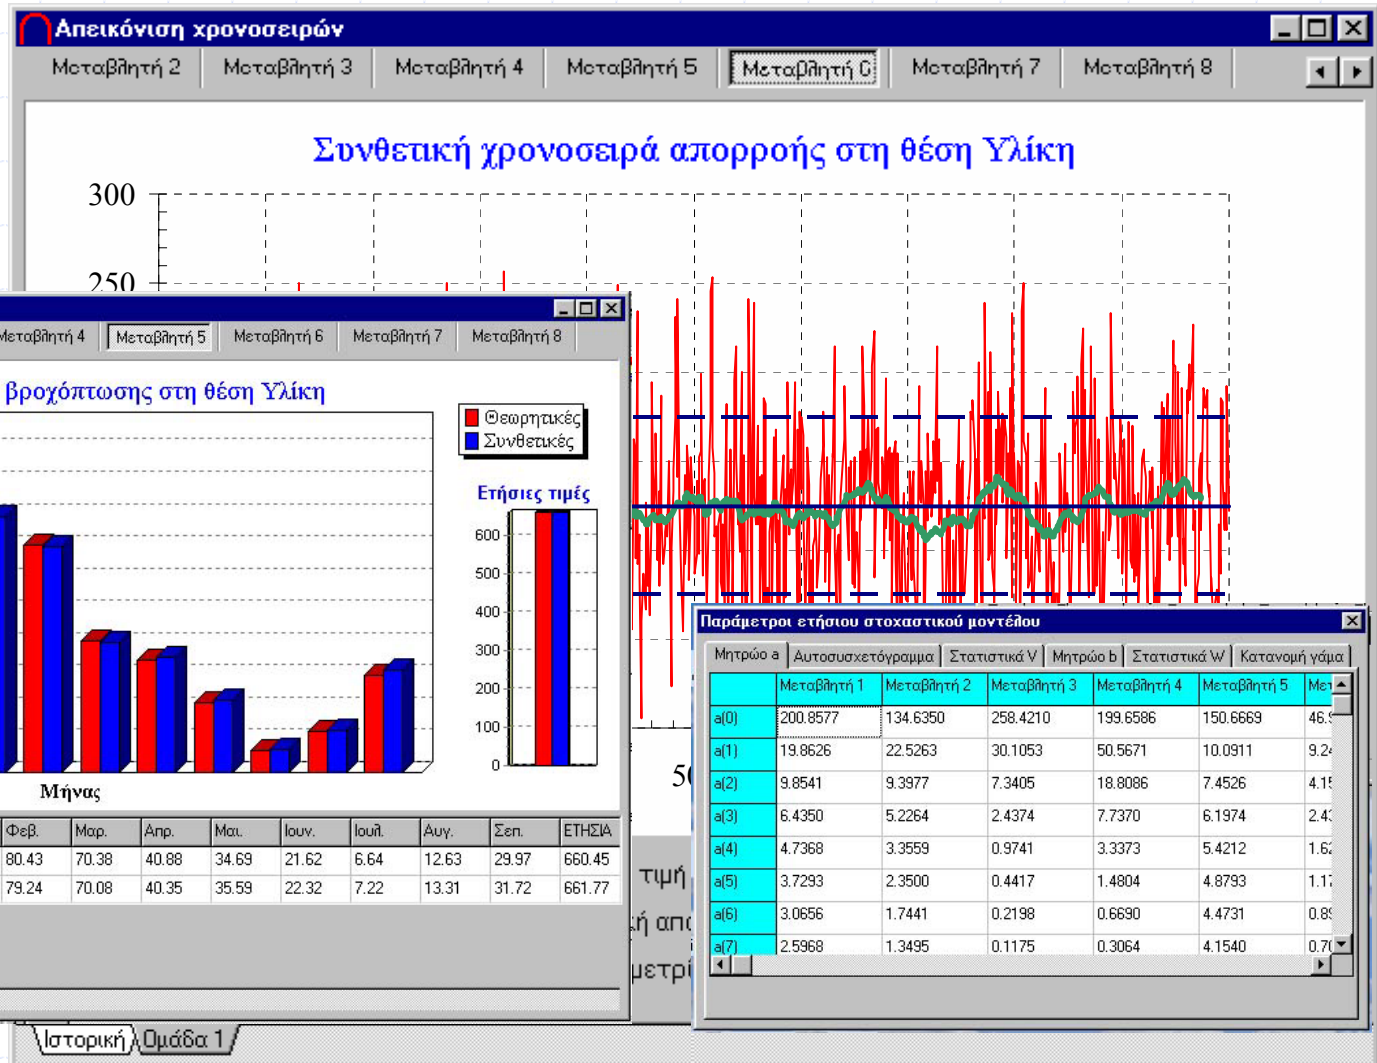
Απεικόνιση χρονοσειρών

Μεταβλητή 2 | Μεταβλητή 3 | Μεταβλητή 4 | Μεταβλητή 5 | Μεταβλητή 6 | Μεταβλητή 7 | Μεταβλητή 8

Συνθετική χρονοσειρά απορροής στη θέση Υλίκη

300
250
50

Μεταβλητή 4 | Μεταβλητή 5 | Μεταβλητή 6 | Μεταβλητή 7 | Μεταβλητή 8

βροχόπτωσης στη θέση Υλίκη

Θεωρητικές
Συνθετικές

Ετήσιες τιμές

600
500
400
300
200
100
0

Μήνας

| Φεβ. | Μαρ. | Απρ. | Μαι. | Ιουν. | Ιουλ. | Αυγ. | Σεπ. | ΕΤΗΣΙΑ |
|---|---|---|---|---|---|---|---|---|
| 80.43 | 70.38 | 40.88 | 34.69 | 21.62 | 6.64 | 12.63 | 29.97 | 660.45 |
| 79.24 | 70.08 | 40.35 | 35.59 | 22.32 | 7.22 | 13.31 | 31.72 | 661.77 |

τιμή
ή απ
μετρ

Ιστορική | Ομάδα 1

Παράμετροι ετήσιου στοχαστικού μοντέλου

Μητρώο a | Αυτοσυσχετόγραμμα | Στατιστικά V | Μητρώο b | Στατιστικά W | Κατανομή γάμα

| | Μεταβλητή 1 | Μεταβλητή 2 | Μεταβλητή 3 | Μεταβλητή 4 | Μεταβλητή 5 | Με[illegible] |
|---|---|---|---|---|---|---|
| a(0) | 200.8577 | 134.6350 | 258.4210 | 199.6586 | 150.6669 | 46.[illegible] |
| a(1) | 19.8626 | 22.5263 | 30.1053 | 50.5671 | 10.0911 | 9.2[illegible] |
| a(2) | 9.8541 | 9.3977 | 7.3405 | 18.8086 | 7.4526 | 4.1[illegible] |
| a(3) | 6.4350 | 5.2264 | 2.4374 | 7.7370 | 6.1974 | 2.4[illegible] |
| a(4) | 4.7368 | 3.3559 | 0.9741 | 3.3373 | 5.4212 | 1.6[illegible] |
| a(5) | 3.7293 | 2.3500 | 0.4417 | 1.4804 | 4.8793 | 1.1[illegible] |
| a(6) | 3.0656 | 1.7441 | 0.2198 | 0.6690 | 4.4731 | 0.8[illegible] |
| a(7) | 2.5968 | 1.3495 | 0.1175 | 0.3064 | 4.1540 | 0.7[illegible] |